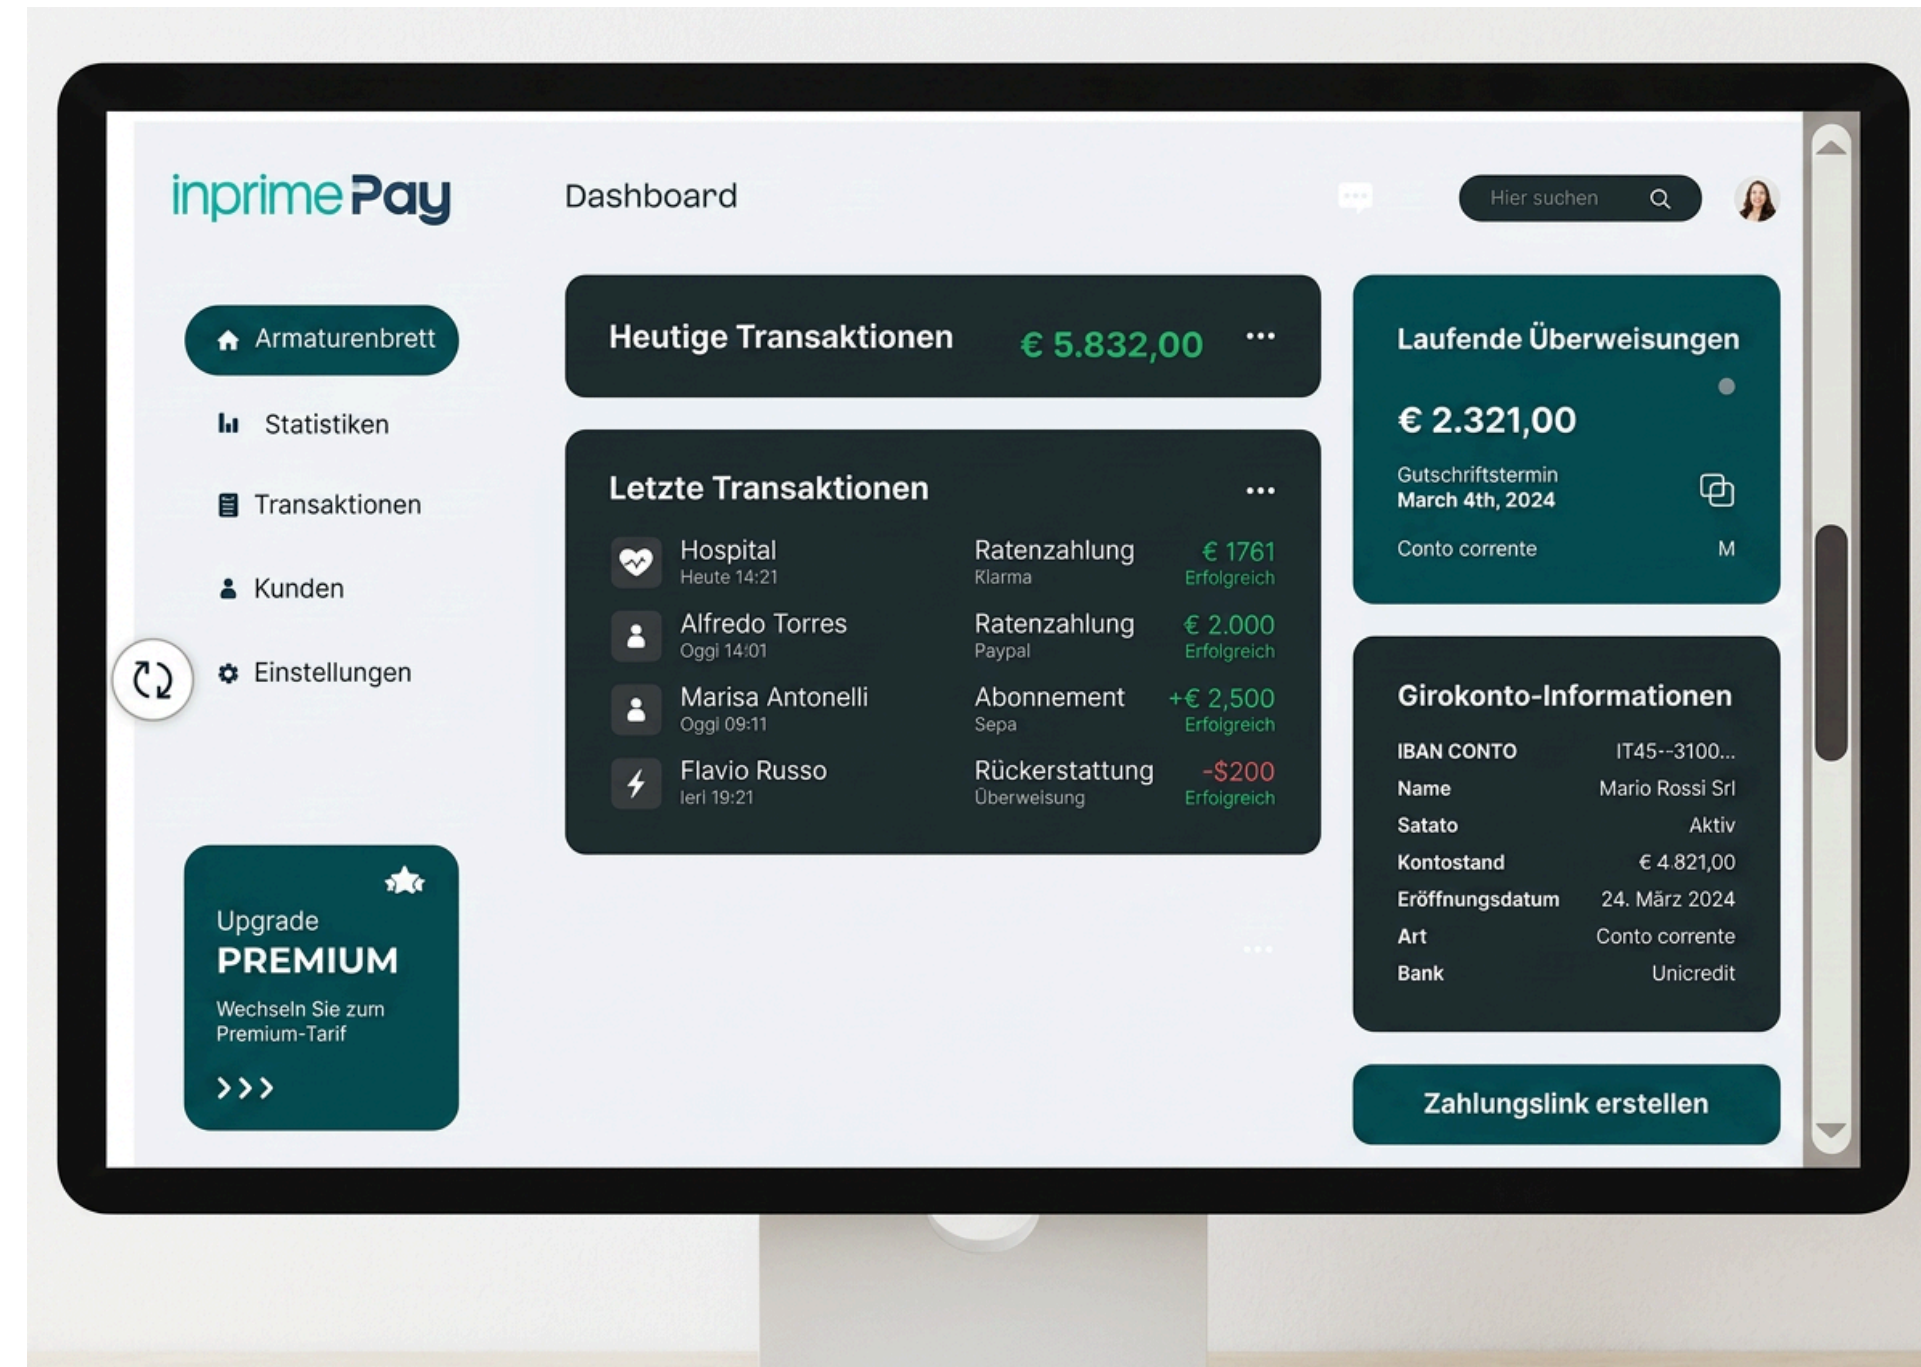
inprime Pay

Dashboard

Hier suchen

Armaturenbrett
Statistiken
Transaktionen
Kunden
Einstellungen

Upgrade
PREMIUM
Wechseln Sie zum Premium-Tarif
>>>

Heutige Transaktionen € 5.832,00 ···

Letzte Transaktionen ···

| | | |
|---|---|---|
| Hospital<br>Heute 14:21 | Ratenzahlung<br>Klarma | € 1761<br>Erfolgreich |
| Alfredo Torres<br>Oggi 14:01 | Ratenzahlung<br>Paypal | € 2.000<br>Erfolgreich |
| Marisa Antonelli<br>Oggi 09:11 | Abonnement<br>Sepa | +€ 2,500<br>Erfolgreich |
| Flavio Russo<br>Ieri 19:21 | Rückerstattung<br>Überweisung | -$200<br>Erfolgreich |

Laufende Überweisungen
€ 2.321,00
Gutschriftstermin
March 4th, 2024
Conto corrente M

Girokonto-Informationen

| | |
|---|---|
| IBAN CONTO | IT45--3100... |
| Name | Mario Rossi Srl |
| Satato | Aktiv |
| Kontostand | € 4.821,00 |
| Eröffnungsdatum | 24. März 2024 |
| Art | Conto corrente |
| Bank | Unicredit |

Zahlungslink erstellen